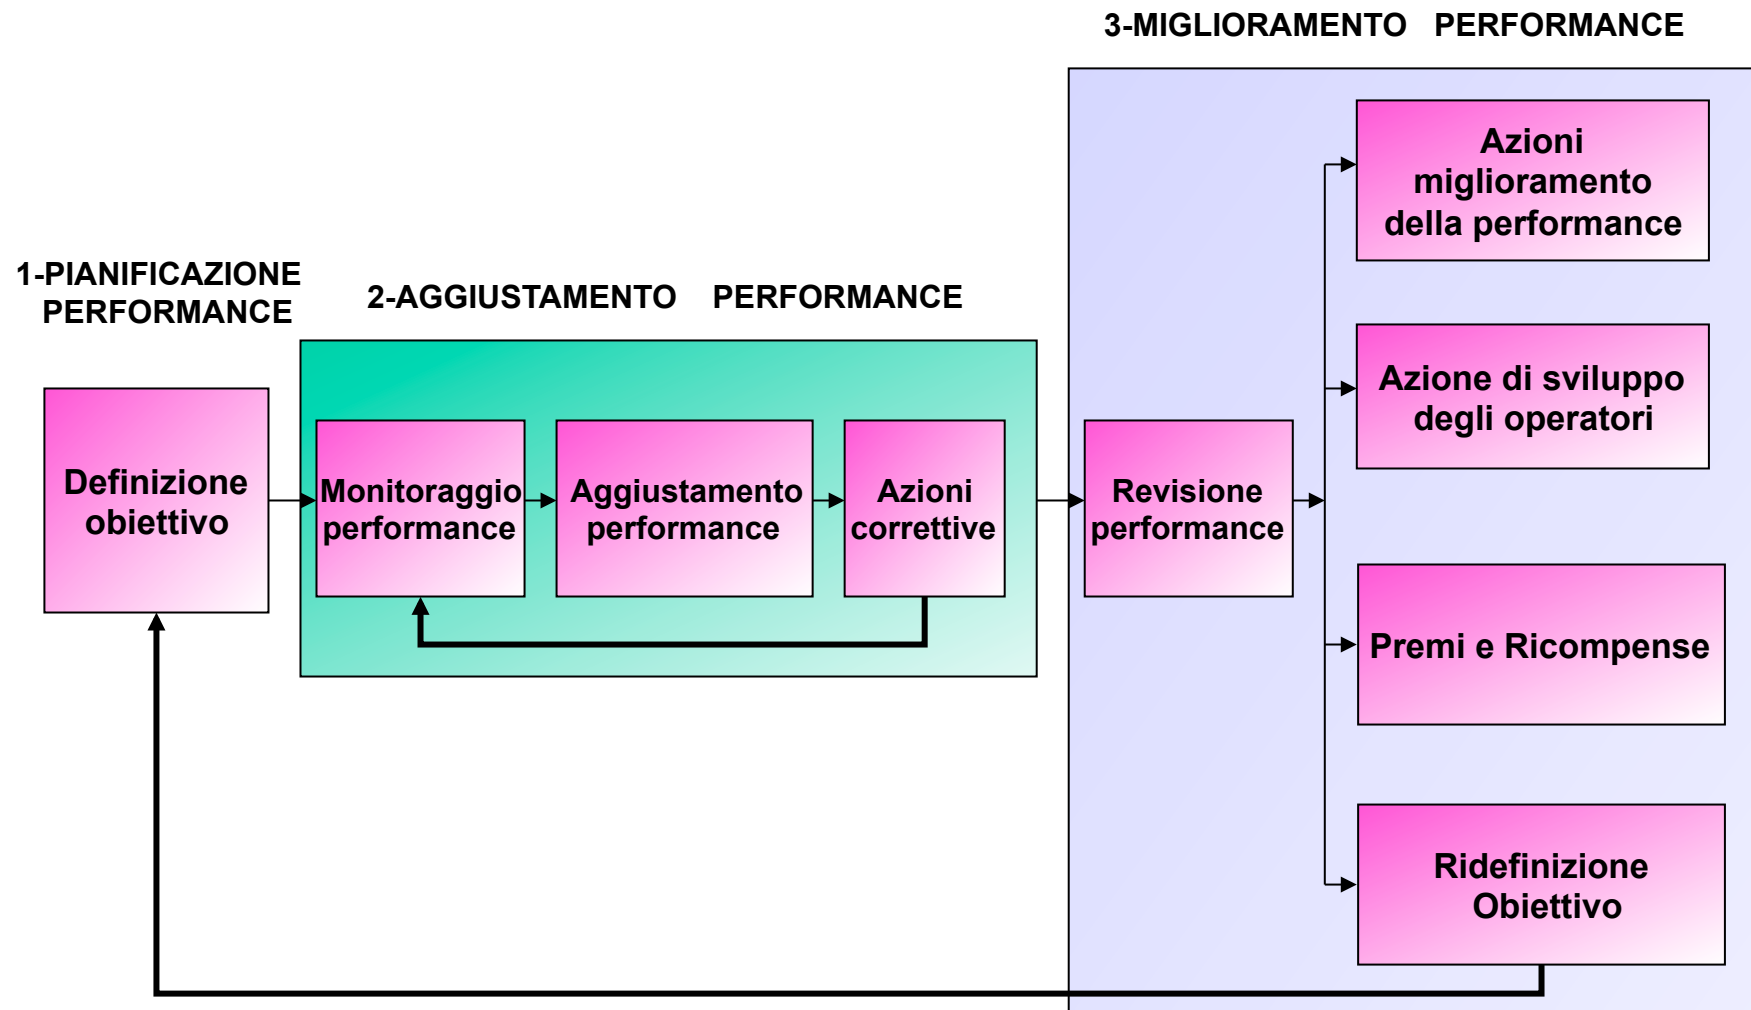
1-PIANIFICAZIONE PERFORMANCE

Definizione obiettivo

2-AGGIUSTAMENTO PERFORMANCE

Monitoraggio performance

Aggiustamento performance

Azioni correttive

3-MIGLIORAMENTO PERFORMANCE

Revisione performance

Azioni miglioramento della performance

Azione di sviluppo degli operatori

Premi e Ricompense

Ridefinizione Obiettivo